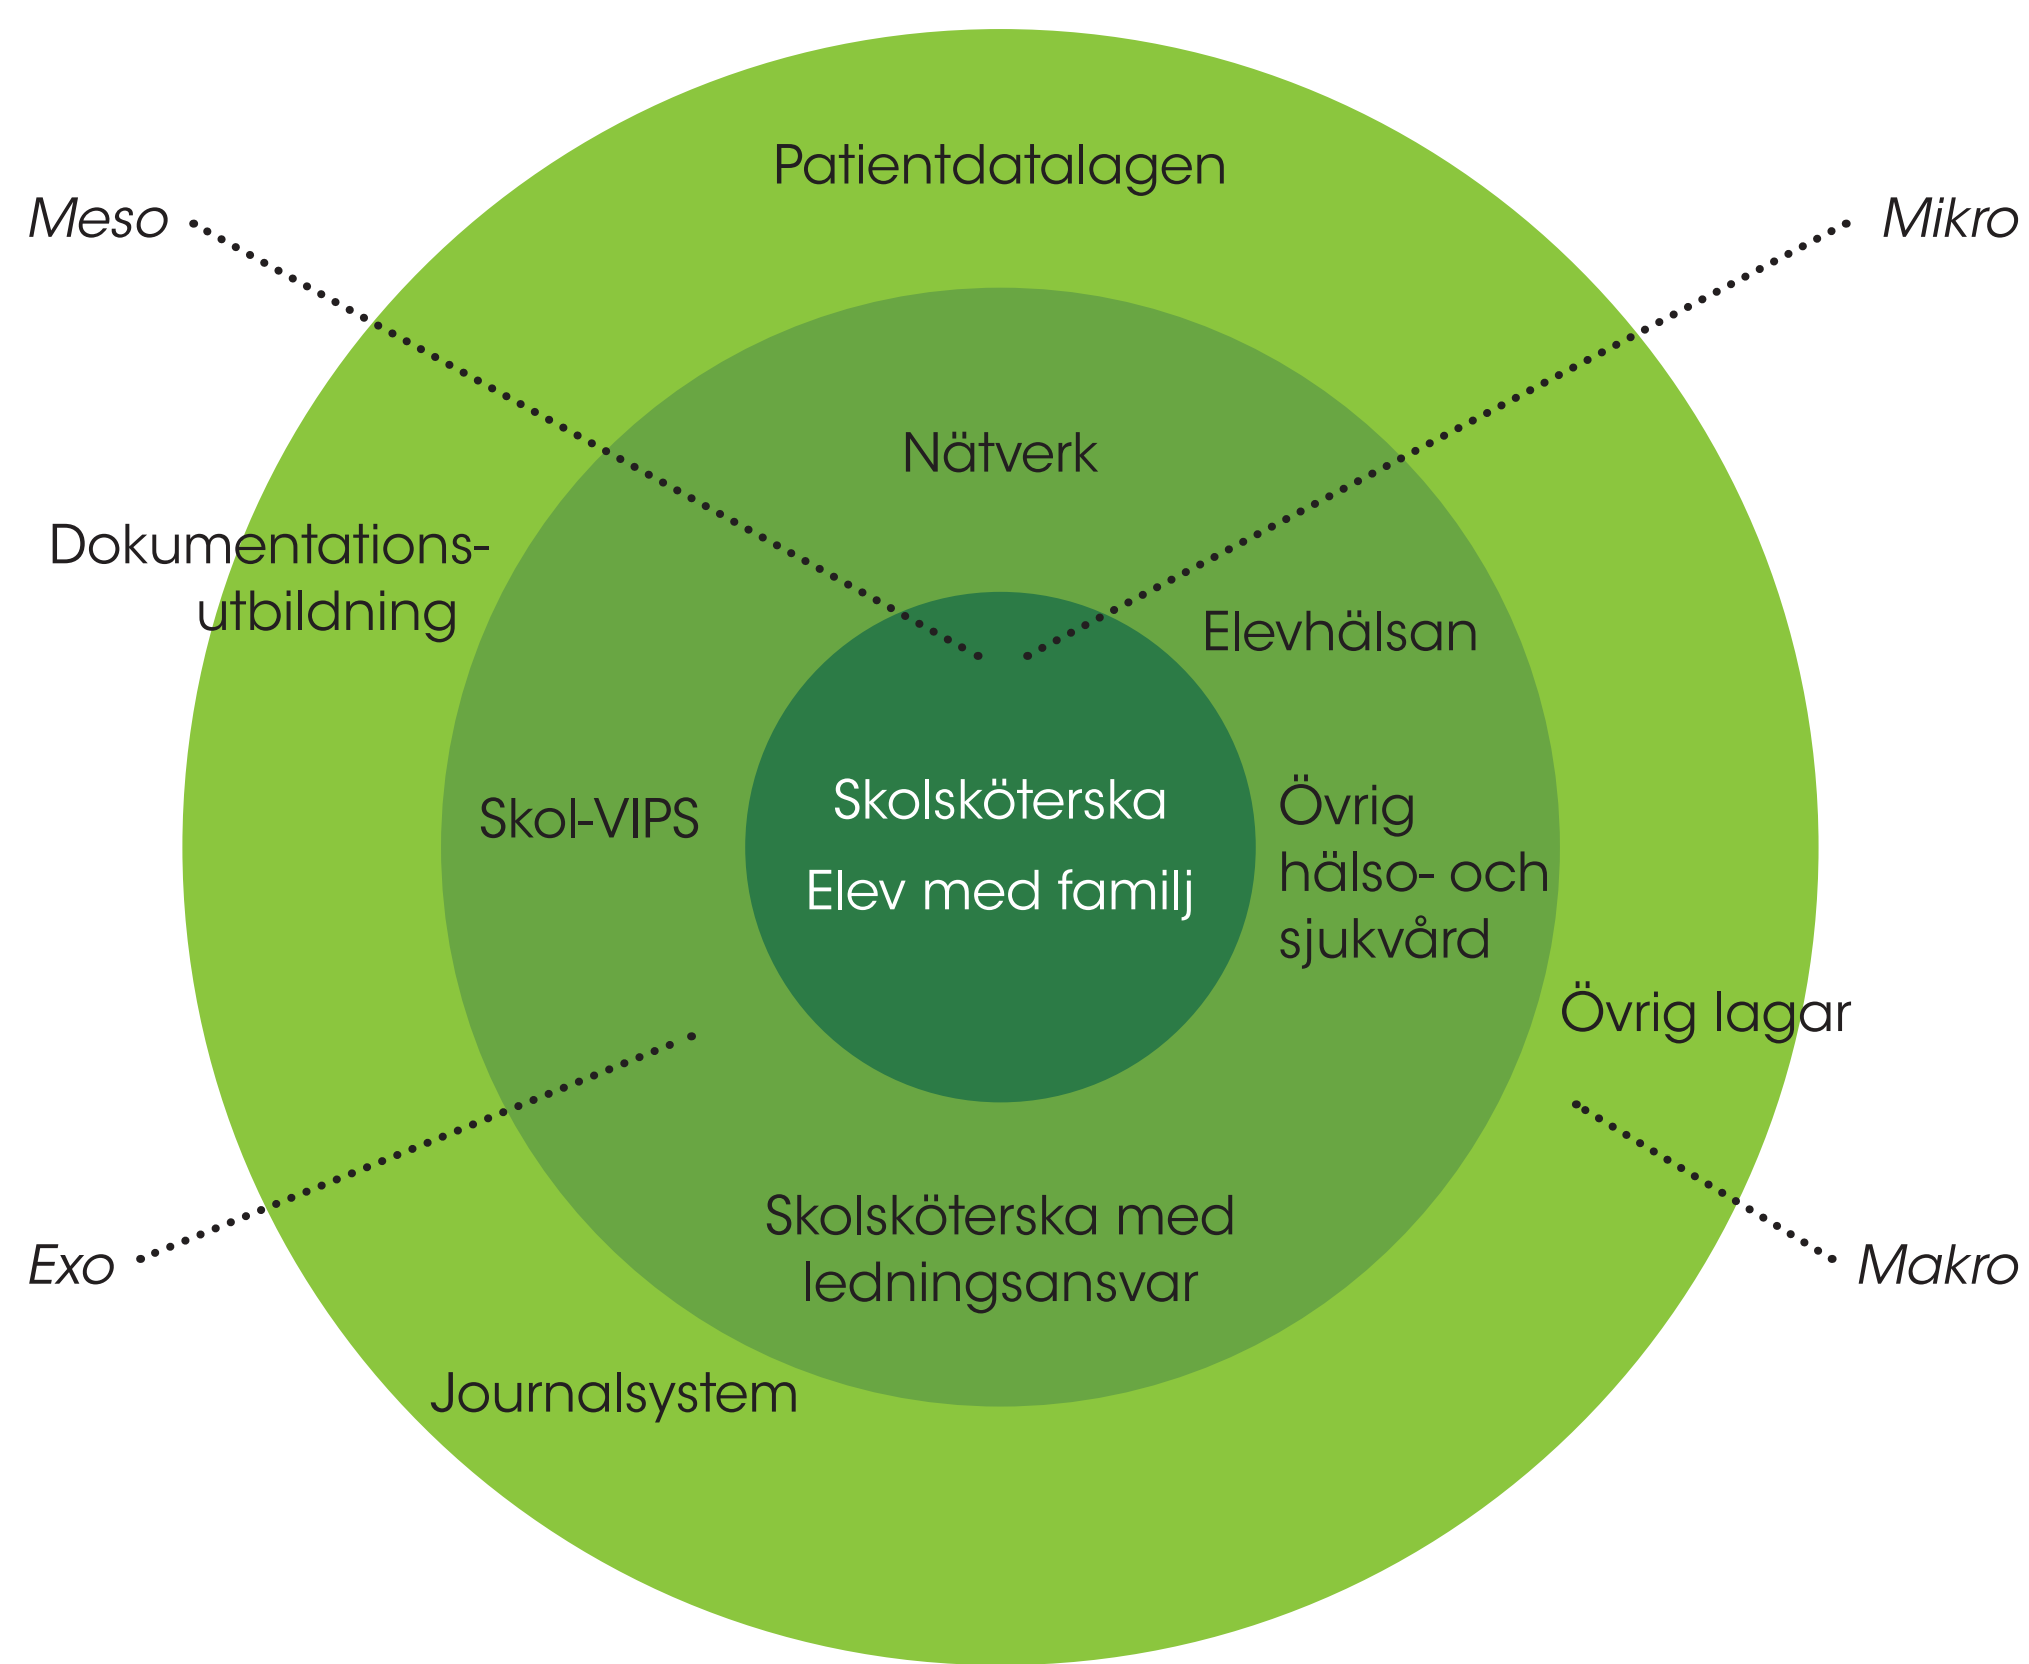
Patientdatalagen

Meso

Mikro

Nätverk

Dokumentations-utbildning

Elevhälsan

Skol-VIPS

Skolsköterska

Elev med familj

Övrig hälso- och sjukvård

Övrig lagar

Skolsköterska med ledningsansvar

Exo

Makro

Journalsystem